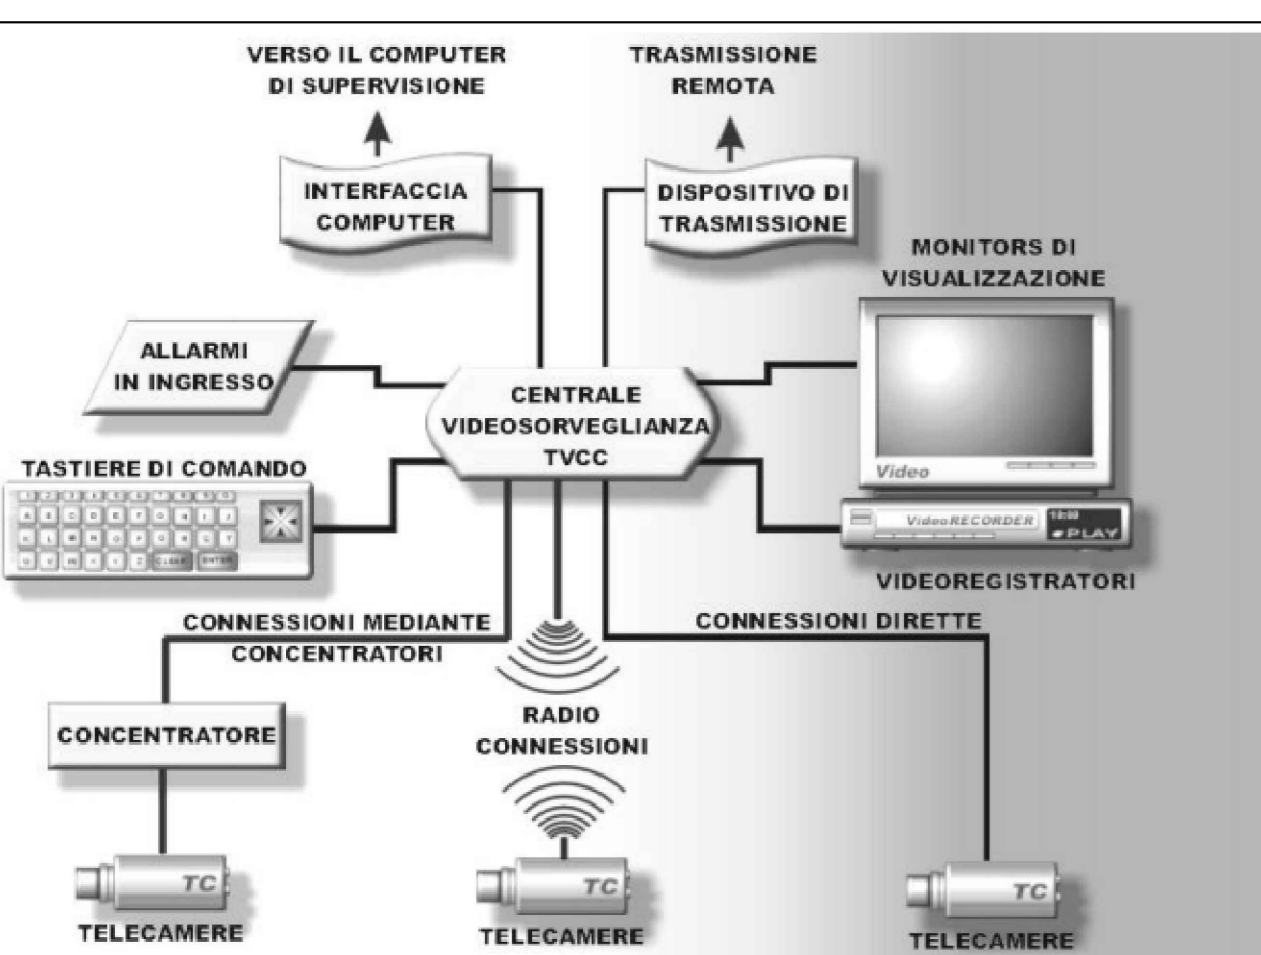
VERSO IL COMPUTER DI SUPERVISIONE

TRASMISSIONE REMOTA

INTERFACCIA COMPUTER

DISPOSITIVO DI TRASMISSIONE

MONITORS DI VISUALIZZAZIONE

ALLARMI IN INGRESSO

CENTRALE VIDEOSORVEGLIANZA TVCC

Video

TASTIERE DI COMANDO

CLEAR ENTER

VideoRECORDER 10:00 PLAY

VIDEOREGISTRATORI

CONNESSIONI MEDIANTE CONCENTRATORI

CONNESSIONI DIRETTE

RADIO CONNESSIONI

CONCENTRATORE

TC

TELECAMERE

TC

TELECAMERE

TC

TELECAMERE